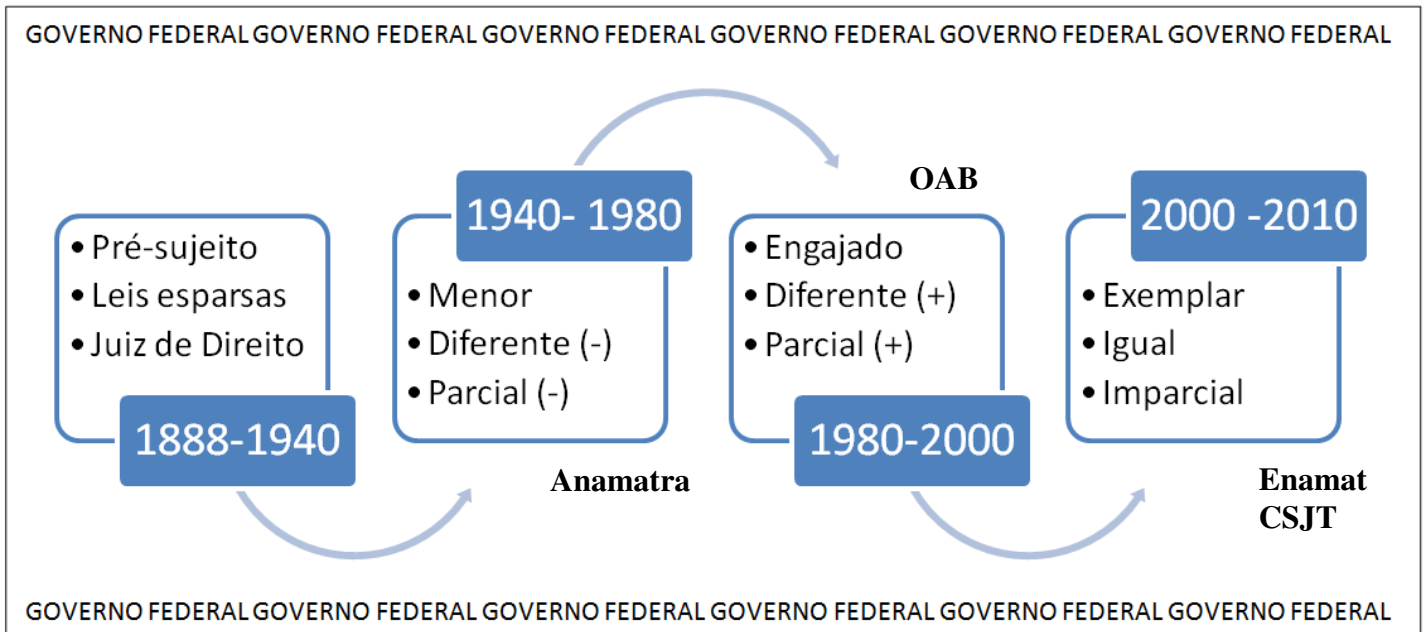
GOVERNO FEDERAL GOVERNO FEDERAL GOVERNO FEDERAL GOVERNO FEDERAL GOVERNO FEDERAL GOVERNO FEDERAL

• Pré-sujeito
• Leis esparsas
• Juiz de Direito

1888-1940

1940- 1980

• Menor
• Diferente (-)
• Parcial (-)

Anamatra

OAB

• Engajado
• Diferente (+)
• Parcial (+)

1980-2000

2000 -2010

• Exemplar
• Igual
• Imparcial

Enamat
CSJT

GOVERNO FEDERAL GOVERNO FEDERAL GOVERNO FEDERAL GOVERNO FEDERAL GOVERNO FEDERAL GOVERNO FEDERAL